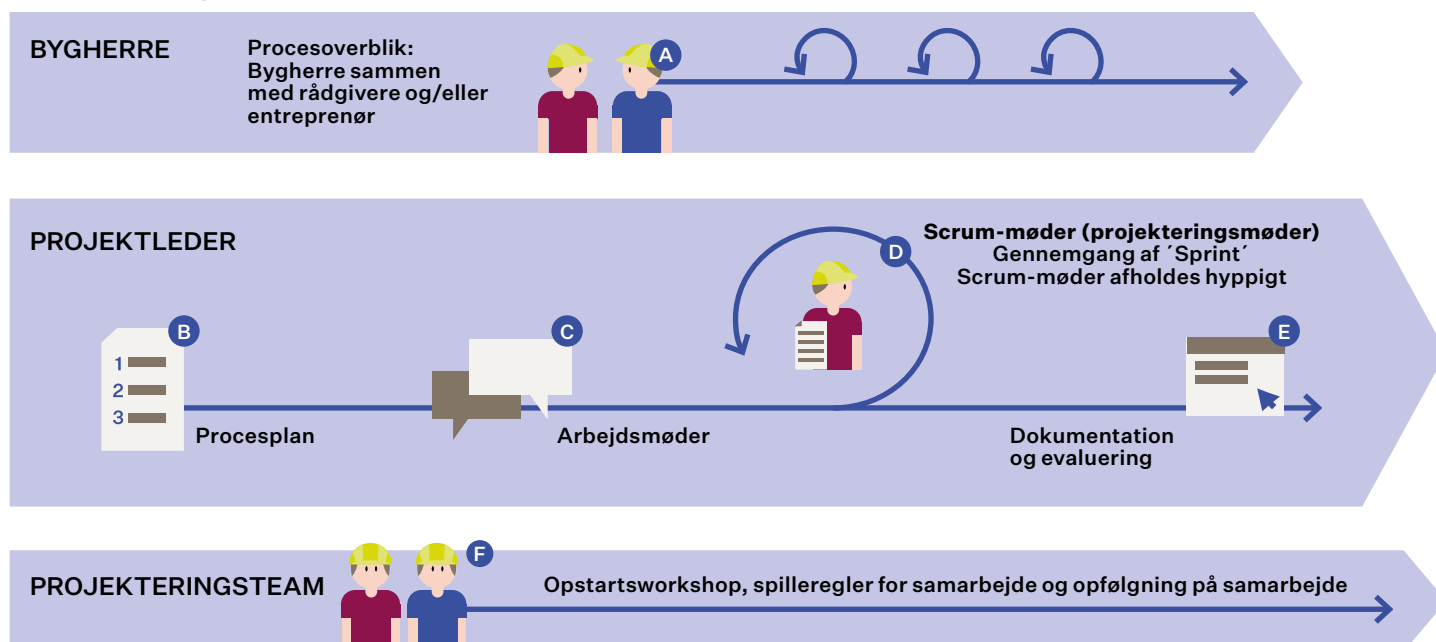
BYGHERRE

Procesoverblik:
Bygherre sammen med rådgivere og/eller entreprenør

A

PROJEKTLEDER

Scrum-møder (projekteringsmøder)
Gennemgang af ´Sprint´
Scrum-møder afholdes hyppigt

D

B

1
2
3

Procesplan

C

Arbejdsmøder

E

Dokumentation og evaluering

PROJEKTERINGSTEAM

F

Opstartsworkshop, spilleregler for samarbejde og opfølgning på samarbejde